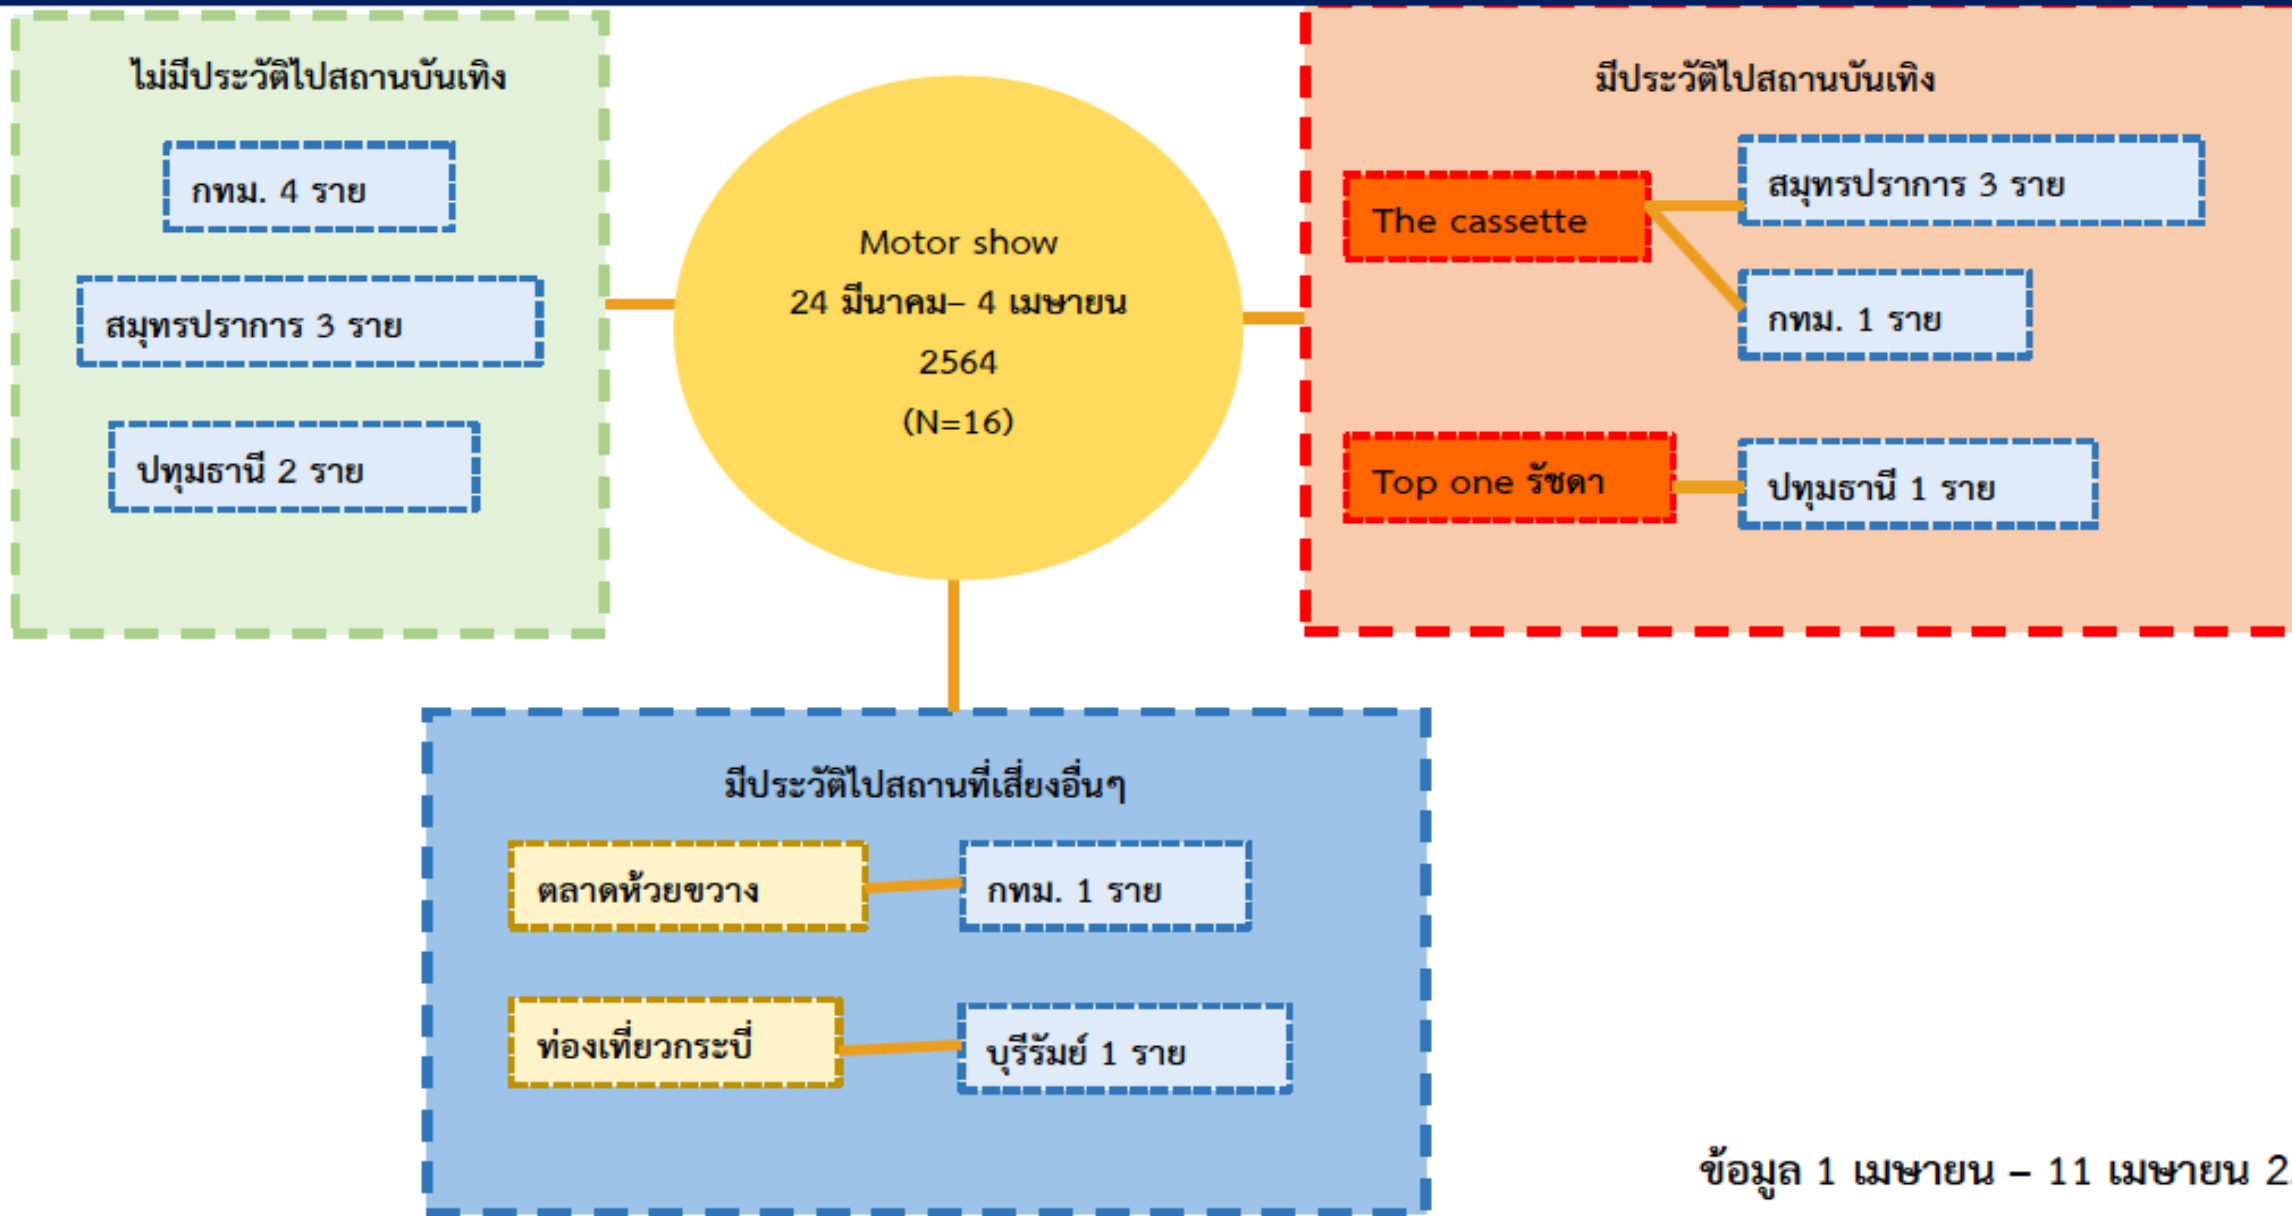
ไม่มีประวัติไปสถานบันเทิง

กทม. 4 ราย

สมุทรปราการ 3 ราย

ปทุมธานี 2 ราย

Motor show
24 มีนาคม– 4 เมษายน 2564
(N=16)

มีประวัติไปสถานบันเทิง

The cassette

สมุทรปราการ 3 ราย

กทม. 1 ราย

Top one รัชดา

ปทุมธานี 1 ราย

มีประวัติไปสถานที่เสี่ยงอื่นๆ

ตลาดห้วยขวาง

กทม. 1 ราย

ท่องเที่ยวกระบี่

บุรีรัมย์ 1 ราย

ข้อมูล 1 เมษายน – 11 เมษายน 2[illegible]